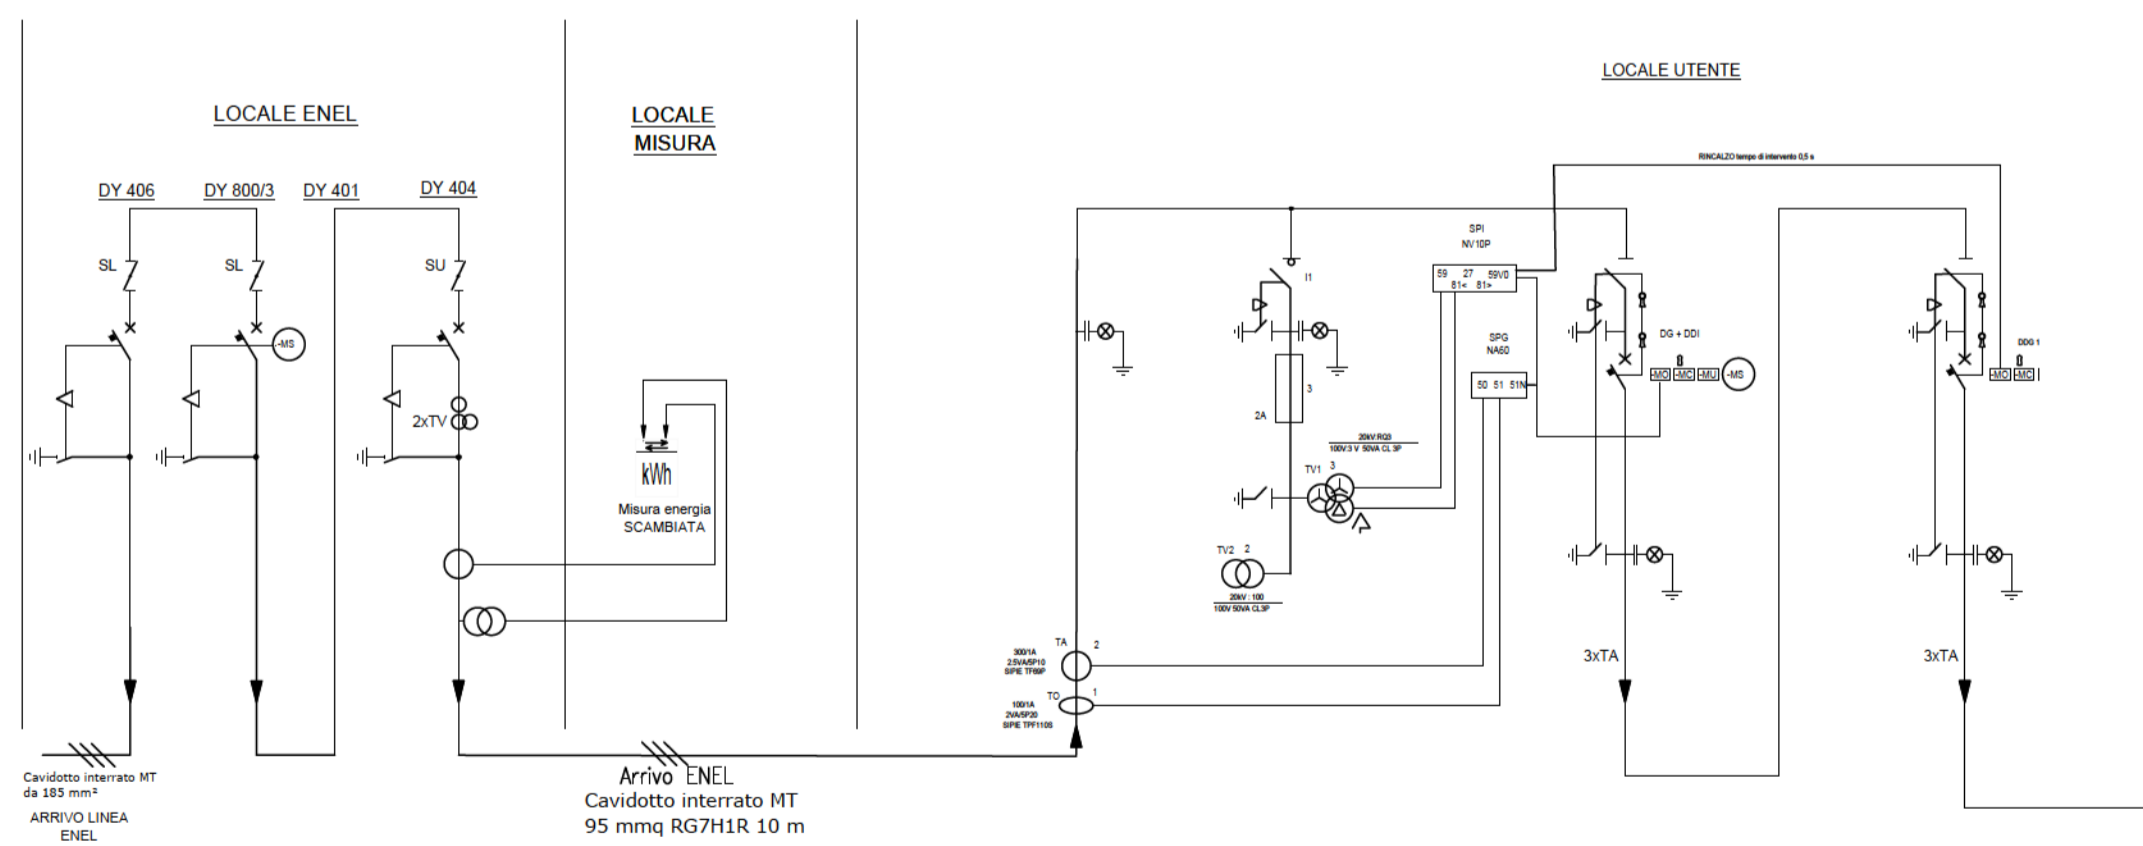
LOCALE ENEL

LOCALE MISURA

LOCALE UTENTE

RINCALZO tempo di intervento 0,5 s

DY 406
DY 800/3
DY 401
DY 404

SL
SL
SU
-MS
2xTV

kWh
Misura energia SCAMBIATA

SPI
NV10P
59 27 59V0
81< 81>

I1
3
2A

20kV:RQ3
100V:3 V 50VA CL 3P

TV1 3
TV2 2
20kV : 100
100V 50VA CL3P

SPG
NA60
50 51 51N

DG + DDI
-MO -MC -MU -MS

DDG 1
-MO -MC

TA 2
300/1A
2,5VA/5P10
SIPIE TF69P

TO 1
100/1A
2VA/5P20
SIPIE TPF110S

3xTA
3xTA

Cavidotto interrato MT da 185 mm²
ARRIVO LINEA ENEL

Arrivo ENEL
Cavidotto interrato MT
95 mmq RG7H1R 10 m